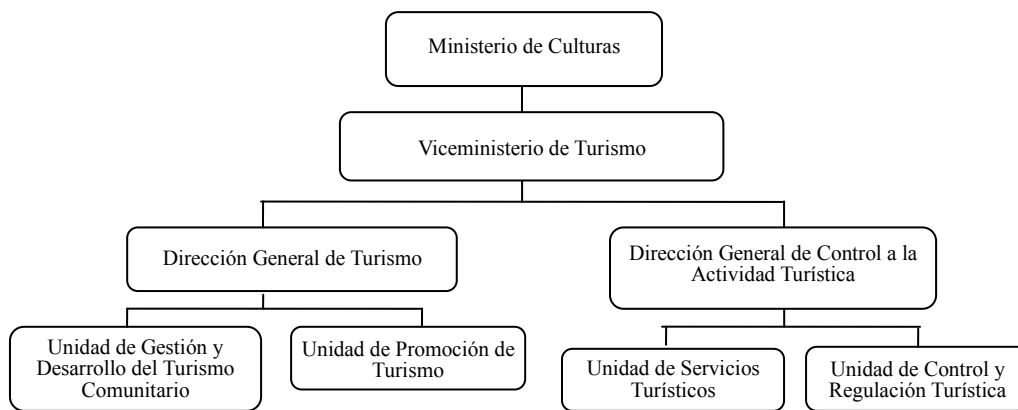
Ministerio de Culturas

Viceministerio de Turismo

Dirección General de Turismo

Dirección General de Control a la Actividad Turística

Unidad de Gestión y Desarrollo del Turismo Comunitario

Unidad de Promoción de Turismo

Unidad de Servicios Turísticos

Unidad de Control y Regulación Turística